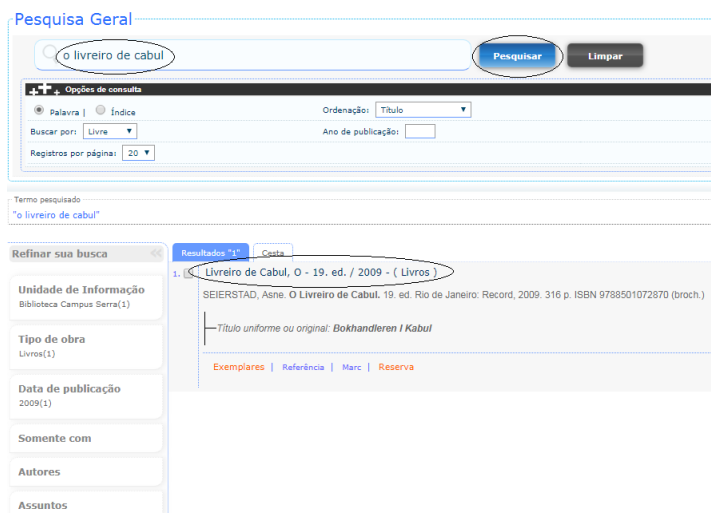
Pesquisa Geral

o livreiro de cabul

Pesquisar

Limpar

Opções de consulta

Palavra | Índice

Ordenação: Título

Buscar por: Livre

Ano de publicação:

Registros por página: 20

Termo pesquisado

"o livreiro de cabul"

Refinar sua busca

Unidade de Informação
Biblioteca Campus Serra(1)

Tipo de obra
Livros(1)

Data de publicação
2009(1)

Somente com

Autores

Assuntos

Resultados "1"

Cesta

1. Livreiro de Cabul, O - 19. ed. / 2009 - ( Livros )

SEIERSTAD, Asne. **O Livreiro de Cabul.** 19. ed. Rio de Janeiro: Record, 2009. 316 p. ISBN 9788501072870 (broch.)

Título uniforme ou original: **Bokhandleren I Kabul**

Exemplares | Referência | Marc | Reserva